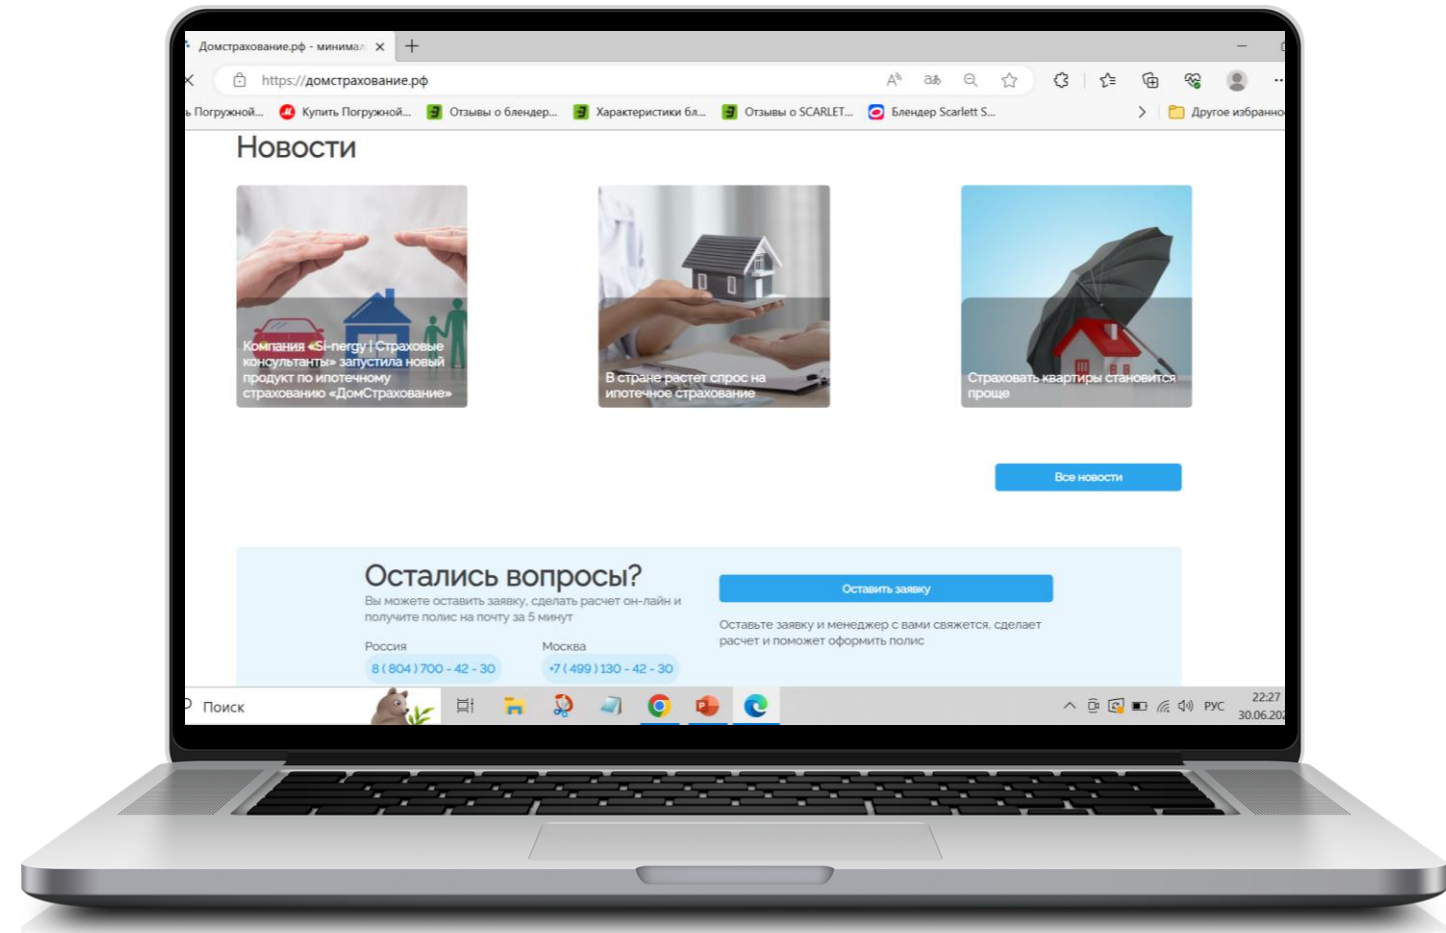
Домстрахование.рф - минимал ×
https://домстрахование.рф
ь Погружной... Купить Погружной... Отзывы о блендер... Характеристики бл... Отзывы о SCARLET... Блендер Scarlett S... Другое избранно

Новости

Компания «Si-nergy | Страховые консультанты» запустила новый продукт по ипотечному страхованию «ДомСтрахование»

В стране растет спрос на ипотечное страхование

Страховать квартиры становится проще

Все новости

Остались вопросы?

Вы можете оставить заявку, сделать расчет он-лайн и получите полис на почту за 5 минут

Россия
8 ( 804 ) 700 - 42 - 30

Москва
+7 ( 499 ) 130 - 42 - 30

Оставить заявку

Оставьте заявку и менеджер с вами свяжется, сделает расчет и поможет оформить полис

Поиск
РУС 22:27 30.06.202